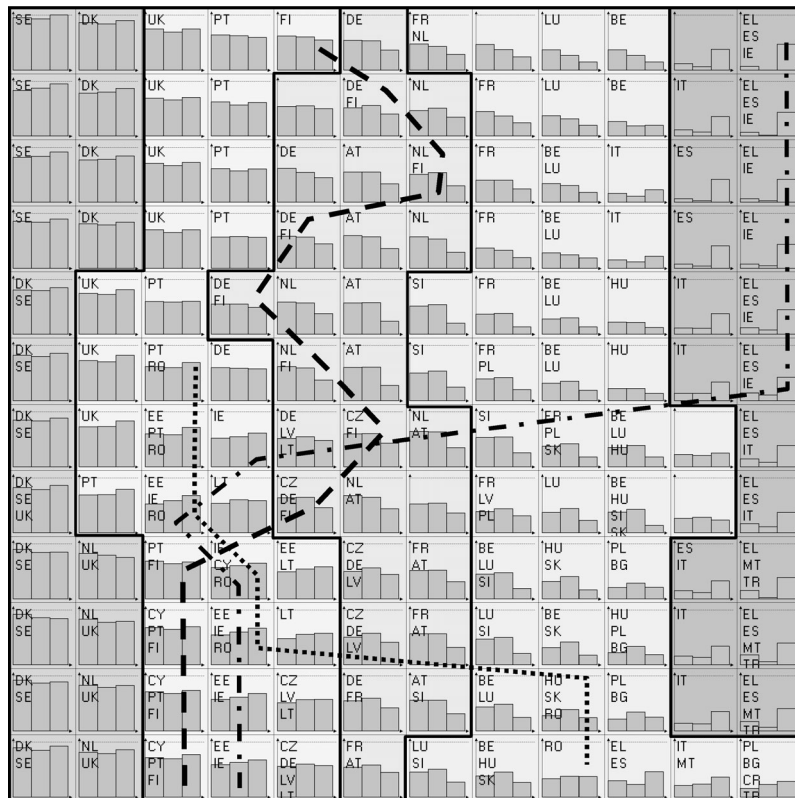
| SE | DK | UK | PT | FI | DE | FR NL | | LU | BE | | EL ES IE |
|---|---|---|---|---|---|---|---|---|---|---|---|
| SE | DK | UK | PT | | DE FI | NL | FR | LU | BE | IT | EL ES IE |
| SE | DK | UK | PT | DE | AT | NL FI | FR | BE LU | IT | ES | EL IE |
| SE | DK | UK | PT | DE FI | AT | NL | FR | BE LU | IT | ES | EL IE |
| DK SE | UK | PT | DE FI | NL | AT | SI | FR | BE LU | HU | IT | EL ES IE |
| DK SE | UK | PT RO | DE | NL FI | AT | SI | FR PL | BE LU | HU | IT | EL ES IE |
| DK SE | UK | EE PT RO | IE | DE LV LT | CZ FI | NL AT | SI | FR PL SK | BE LU HU | | EL ES IT |
| DK SE UK | PT | EE IE RO | LT | CZ DE FI | NL AT | | FR LV PL | LU | BE HU SI SK | | EL ES IT |
| DK SE | NL UK | PT FI | IE CY RO | EE LT | CZ DE LV | FR AT | BE LU SI | HU SK | PL BG | ES IT | EL MT TR |
| DK SE | NL UK | CY PT FI | EE IE RO | LT | CZ DE LV | FR AT | LU SI | BE SK | HU PL BG | IT | EL ES MT TR |
| DK SE | NL UK | CY PT FI | EE IE | CZ LV LT | DE FR | AT SI | BE LU | HU SK RO | PL BG | IT | EL ES MT TR |
| DK SE | NL UK | CY PT FI | EE IE | CZ DE LV LT | FR AT | LU SI | BE HU SK | RO | EL ES | IT MT | PL BG CR TR |